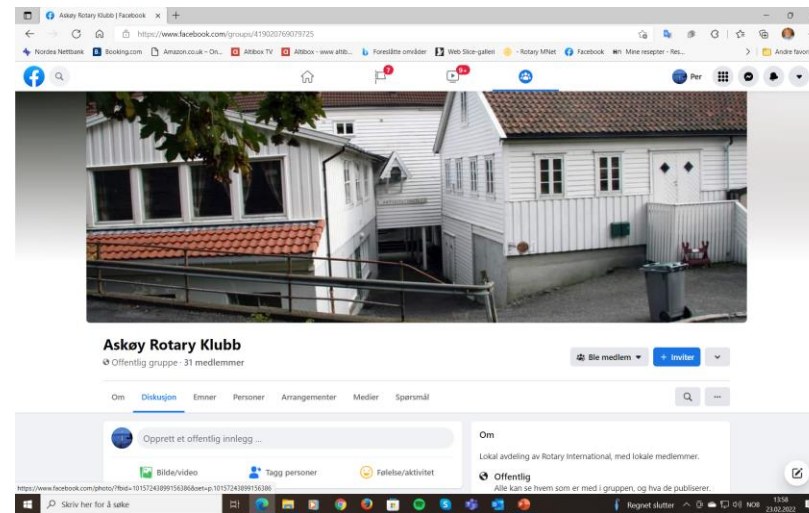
Askøy Rotary Klubb | Facebook ×

https://www.facebook.com/groups/419020769079725

Nordea Nettbank Booking.com Amazon.co.uk – On... Altibox TV Altibox - www.altib... Foreslåtte områder Web Slice-galleri - Rotary MNet Facebook Mine resepter - Res... Andre favoritter

7 9+

Per

Askøy Rotary Klubb

Offentlig gruppe · 31 medlemmer

Bli medlem + Inviter

Om Diskusjon Emner Personer Arrangementer Medier Spørsmål

Opprett et offentlig innlegg ...

Bilde/video Tagg personer Følelse/aktivitet

Om

Lokal avdeling av Rotary International, med lokale medlemmer.

Offentlig

Alle kan se hvem som er med i gruppen, og hva de publiserer.

https://www.facebook.com/photo/?fbid=10157243899156386&set=p.10157243899156386

Skriv her for å søke

Regnet slutter NOB 13:58 23.02.2022